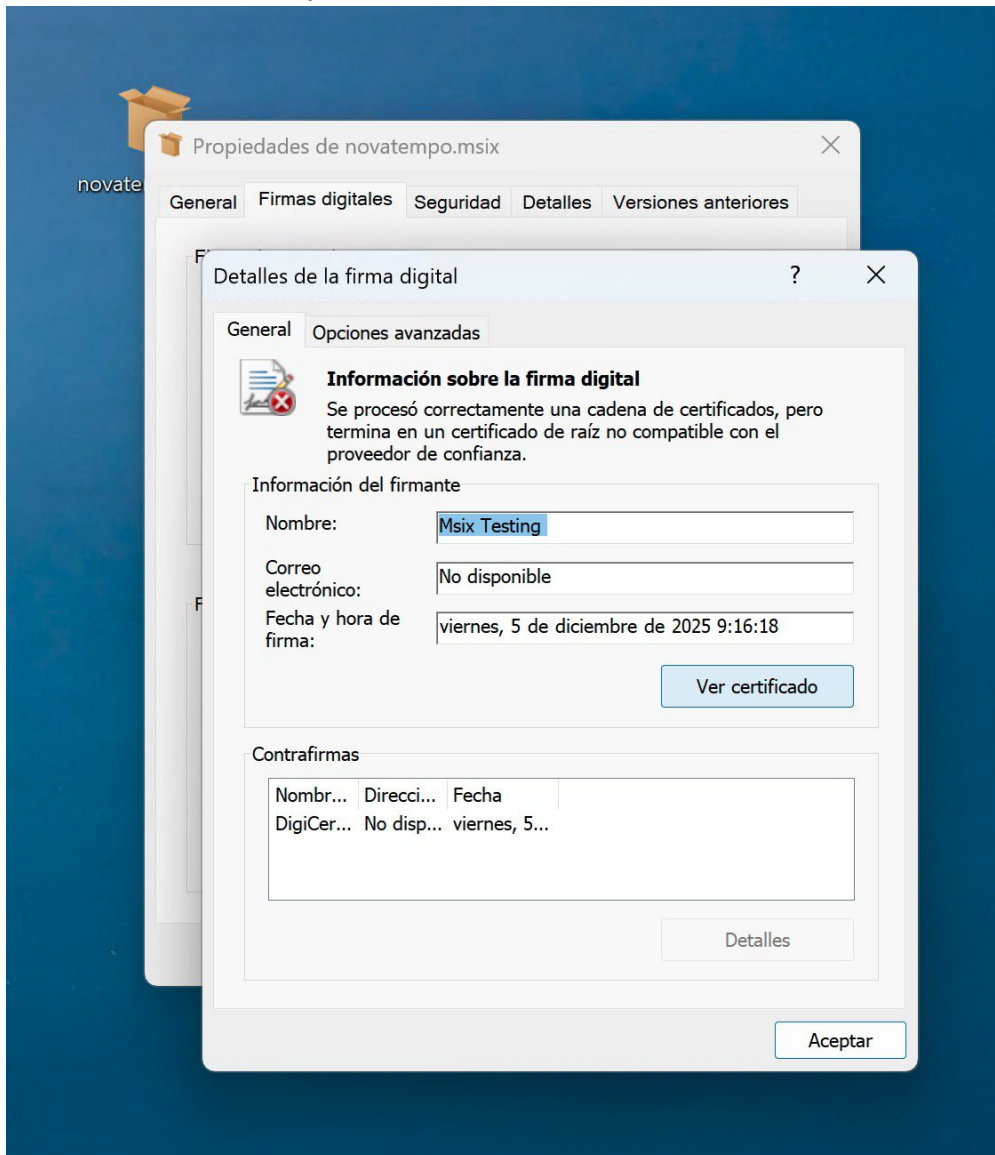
novate

Propiedades de novatempo.msix

General | Firmas digitales | Seguridad | Detalles | Versiones anteriores

F

F

Detalles de la firma digital ? ×

General | Opciones avanzadas

Información sobre la firma digital
Se procesó correctamente una cadena de certificados, pero termina en un certificado de raíz no compatible con el proveedor de confianza.

Información del firmante

Nombre: Msix Testing

Correo electrónico: No disponible

Fecha y hora de firma: viernes, 5 de diciembre de 2025 9:16:18

Ver certificado

Contrafirmas

| Nombr... | Direcci... | Fecha |
|---|---|---|
| DigiCer... | No disp... | viernes, 5... |

Detalles

Aceptar